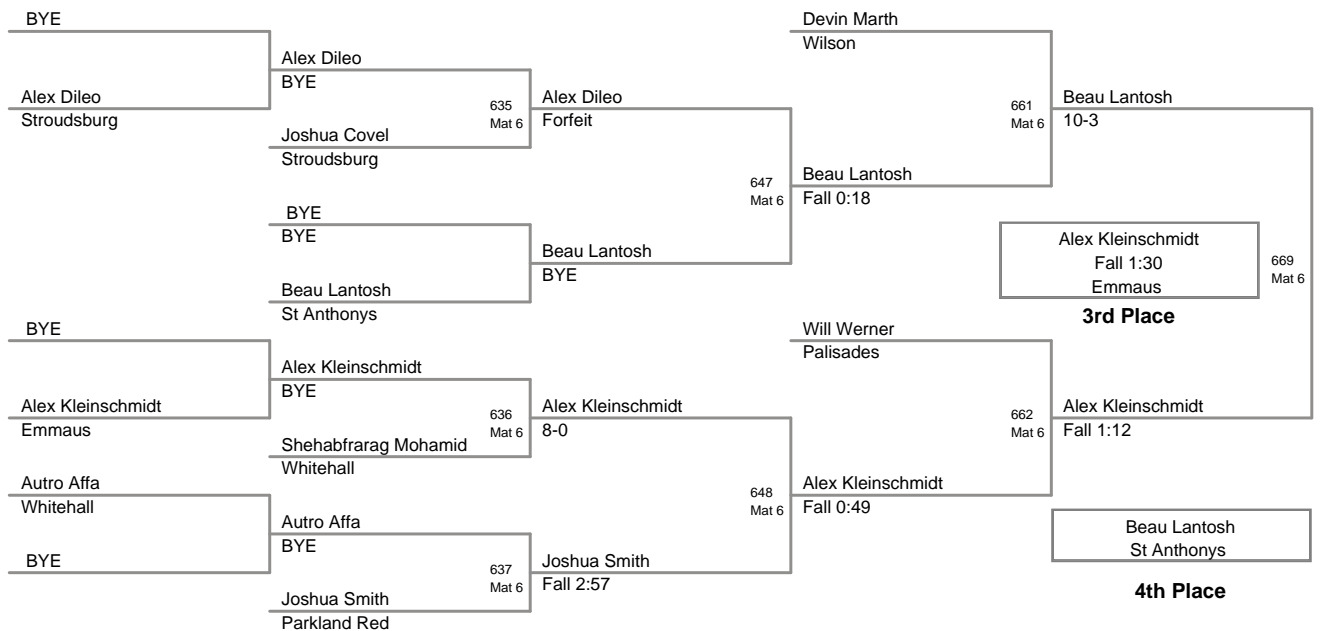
BYE

Alex Dileo
Stroudsburg

Alex Dileo
BYE

Joshua Covel
Stroudsburg

635
Mat 6

Alex Dileo
Forfeit

BYE
BYE

Beau Lantosh
St Anthonys

Beau Lantosh
BYE

647
Mat 6

Devin Marth
Wilson

Beau Lantosh
Fall 0:18

661
Mat 6

Beau Lantosh
10-3

Alex Kleinschmidt
Fall 1:30
Emmaus

669
Mat 6

3rd Place

BYE

Alex Kleinschmidt
Emmaus

Alex Kleinschmidt
BYE

Shehabfrarag Mohamid
Whitehall

636
Mat 6

Alex Kleinschmidt
8-0

Autro Affa
Whitehall

BYE

Autro Affa
BYE

Joshua Smith
Parkland Red

637
Mat 6

Joshua Smith
Fall 2:57

648
Mat 6

Will Werner
Palisades

Alex Kleinschmidt
Fall 0:49

662
Mat 6

Alex Kleinschmidt
Fall 1:12

Beau Lantosh
St Anthonys

4th Place